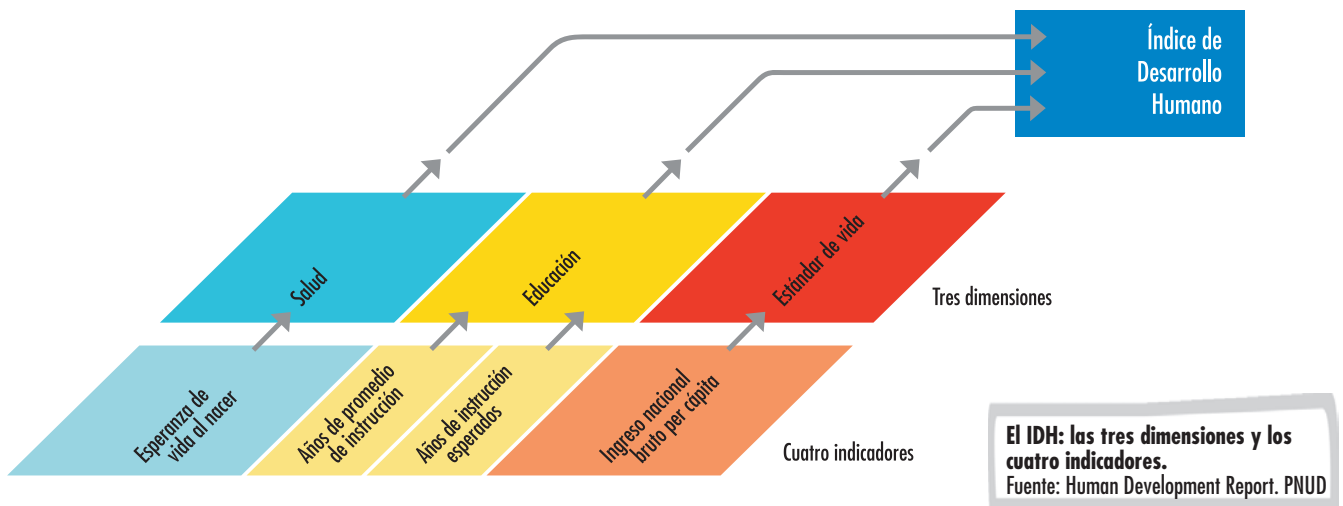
Índice de Desarrollo Humano

Salud

Educación

Estándar de vida

Tres dimensiones

Esperanza de vida al nacer

Años de promedio de instrucción

Años de instrucción esperados

Ingreso nacional bruto per cápita

Cuatro indicadores

**El IDH: las tres dimensiones y los cuatro indicadores.**
Fuente: Human Development Report. PNUD